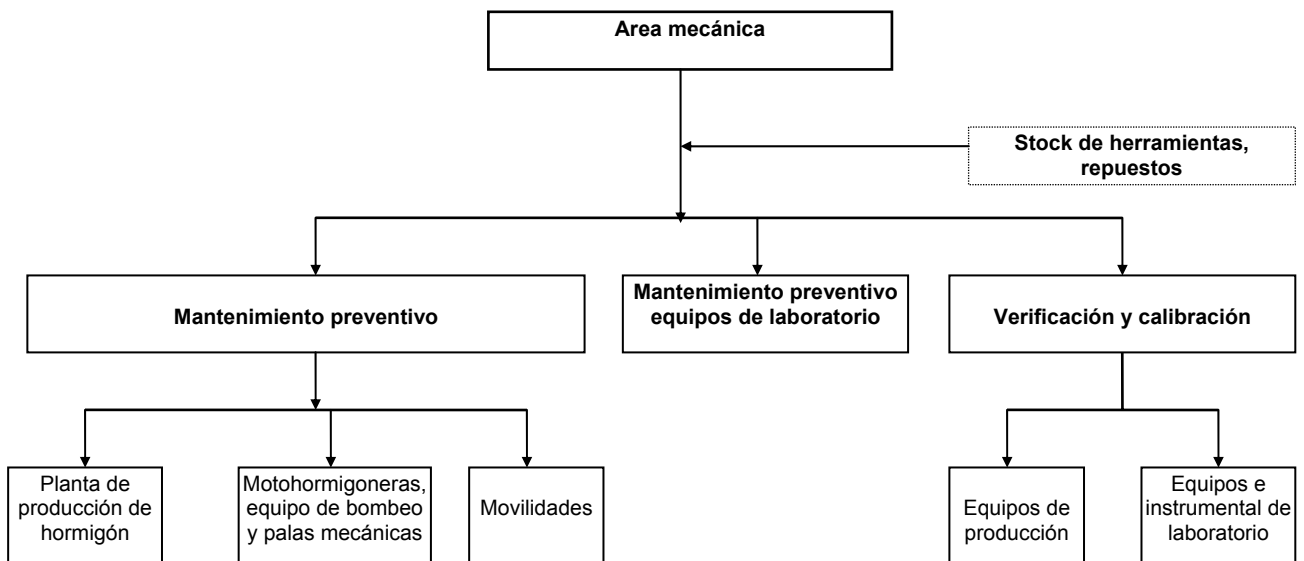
Area mecánica

Stock de herramientas, repuestos

Mantenimiento preventivo

Mantenimiento preventivo equipos de laboratorio

Verificación y calibración

Planta de producción de hormigón

Motohormigoneras, equipo de bombeo y palas mecánicas

Movilidades

Equipos de producción

Equipos e instrumental de laboratorio